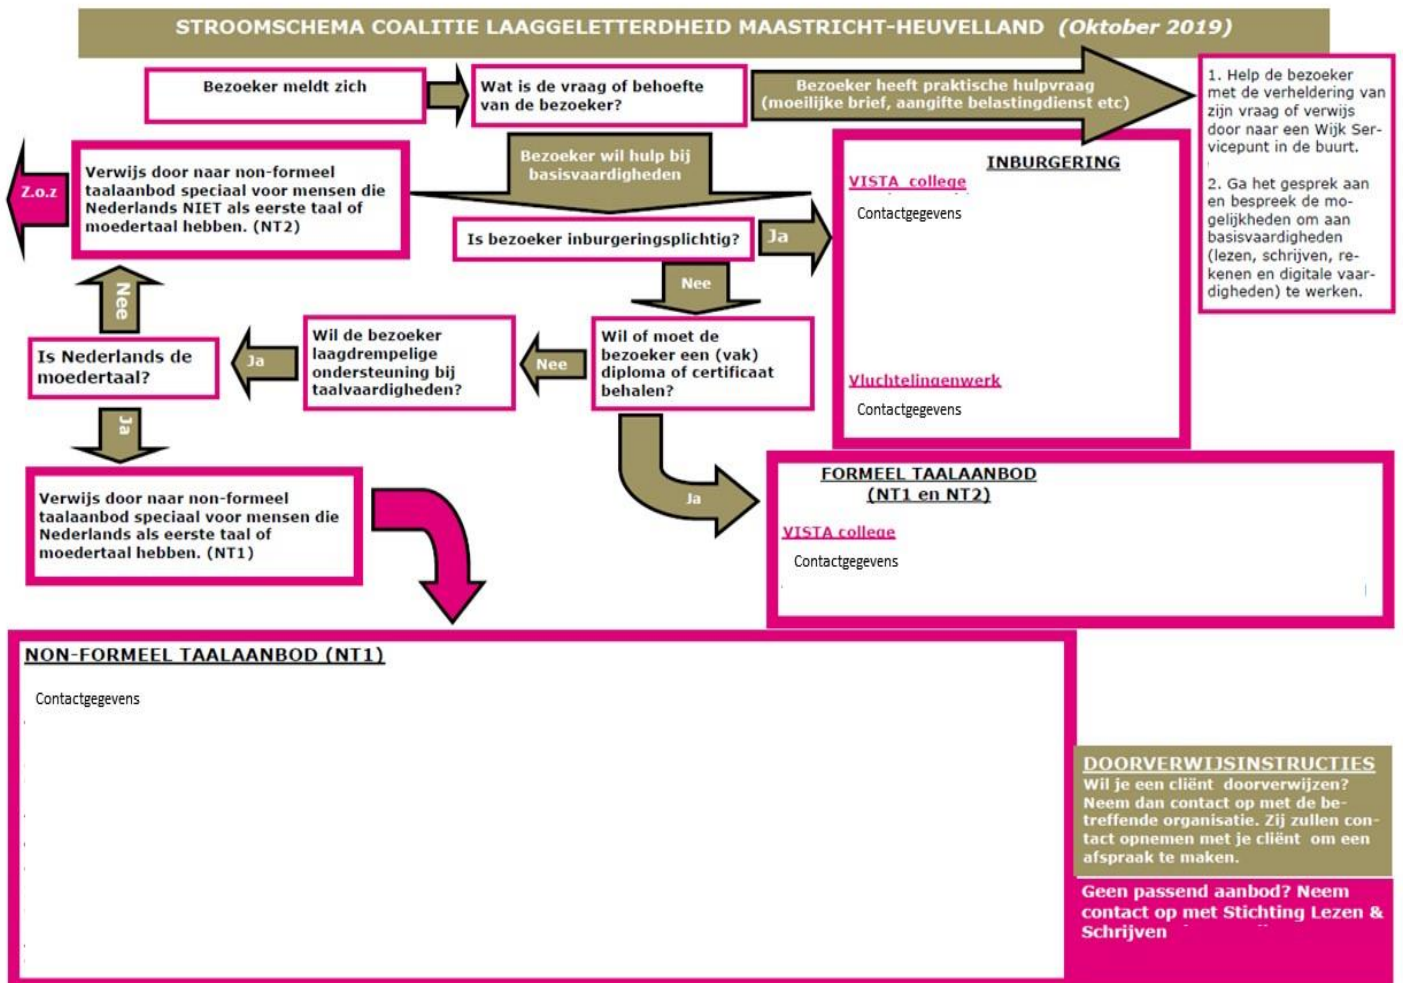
STROOMSCHEMA COALITIE LAAGGELETTERDHEID MAASTRICHT-HEUVELLAND (Oktober 2019)

Bezoeker meldt zich

Wat is de vraag of behoefte van de bezoeker?

Bezoeker heeft praktische hulpvraag (moeilijke brief, aangifte belastingdienst etc)

1. Help de bezoeker met de verheldering van zijn vraag of verwijs door naar een Wijk Servicepunt in de buurt.

2. Ga het gesprek aan en bespreek de mogelijkheden om aan basisvaardigheden (lezen, schrijven, rekenen en digitale vaardigheden) te werken.

Z.o.z

Verwijs door naar non-formeel taalaanbod speciaal voor mensen die Nederlands NIET als eerste taal of moedertaal hebben. (NT2)

Bezoeker wil hulp bij basisvaardigheden

Is bezoeker inburgeringsplichtig?

Ja

INBURGERING

VISTA college

Contactgegevens

Vluchtelingenwerk

Contactgegevens

Nee

Nee

Is Nederlands de moedertaal?

Ja

Wil de bezoeker laagdrempelige ondersteuning bij taalvaardigheden?

Nee

Wil of moet de bezoeker een (vak) diploma of certificaat behalen?

Ja

Ja

Verwijs door naar non-formeel taalaanbod speciaal voor mensen die Nederlands als eerste taal of moedertaal hebben. (NT1)

FORMEEL TAALAANBOD (NT1 en NT2)

VISTA college

Contactgegevens

NON-FORMEEL TAALAANBOD (NT1)

Contactgegevens

DOORVERWIJSINSTRUCTIES
Wil je een cliënt doorverwijzen? Neem dan contact op met de betreffende organisatie. Zij zullen contact opnemen met je cliënt om een afspraak te maken.

Geen passend aanbod? Neem contact op met Stichting Lezen & Schrijven